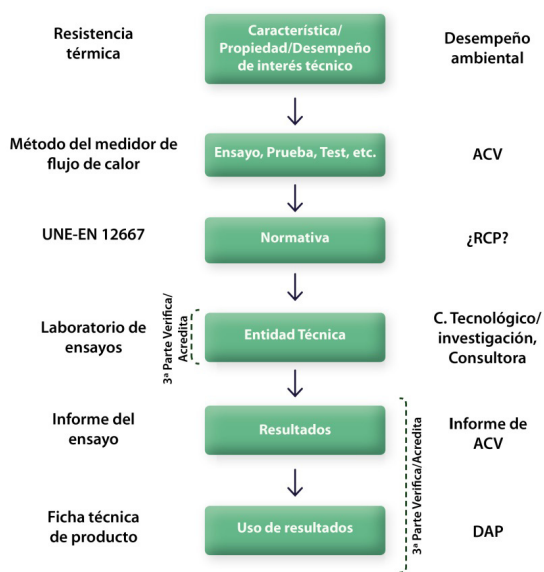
Resistencia térmica

Característica/ Propiedad/Desempeño de interés técnico

Desempeño ambiental

Método del medidor de flujo de calor

Ensayo, Prueba, Test, etc.

ACV

UNE-EN 12667

Normativa

¿RCP?

Laboratorio de ensayos

3ª Parte Verifica/ Acredita

Entidad Técnica

C. Tecnológico/ investigación, Consultora

Informe del ensayo

Resultados

Informe de ACV

Ficha técnica de producto

Uso de resultados

DAP

3ª Parte Verifica/Acredita